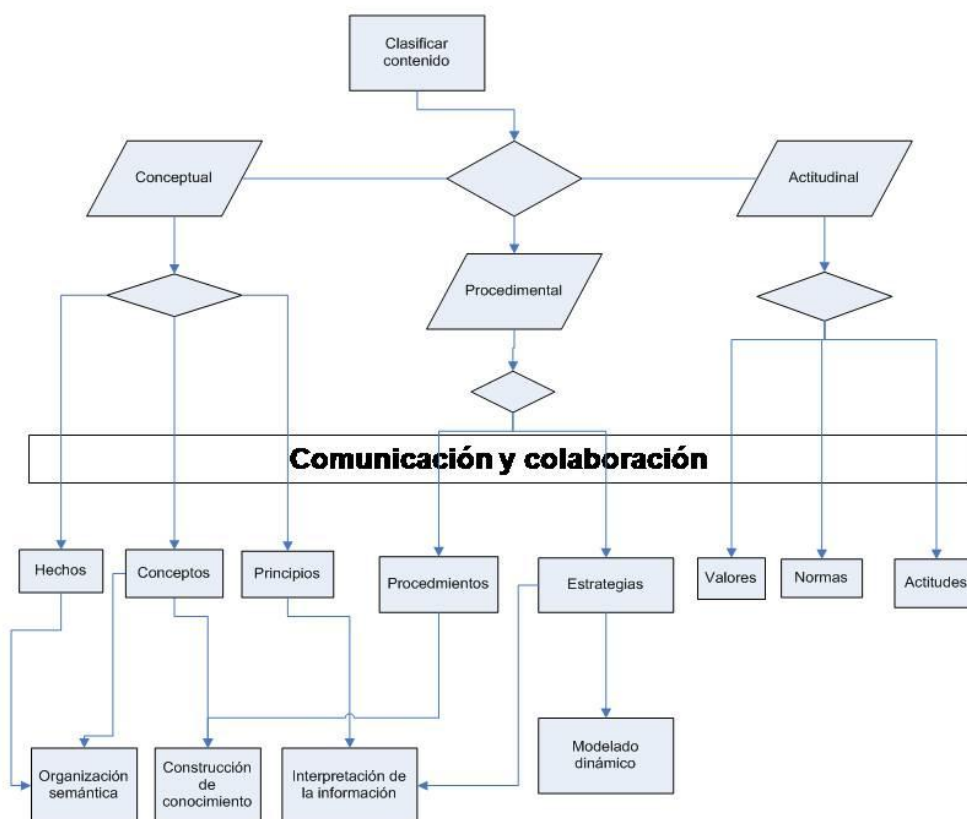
Clasificar contenido

Conceptual

Actitudinal

Procedimental

Comunicación y colaboración

Hechos

Conceptos

Principios

Procedmientos

Estrategias

Valores

Normas

Actitudes

Modelado dinámico

Organización semántica

Construcción de conocimiento

Interpretación de la información